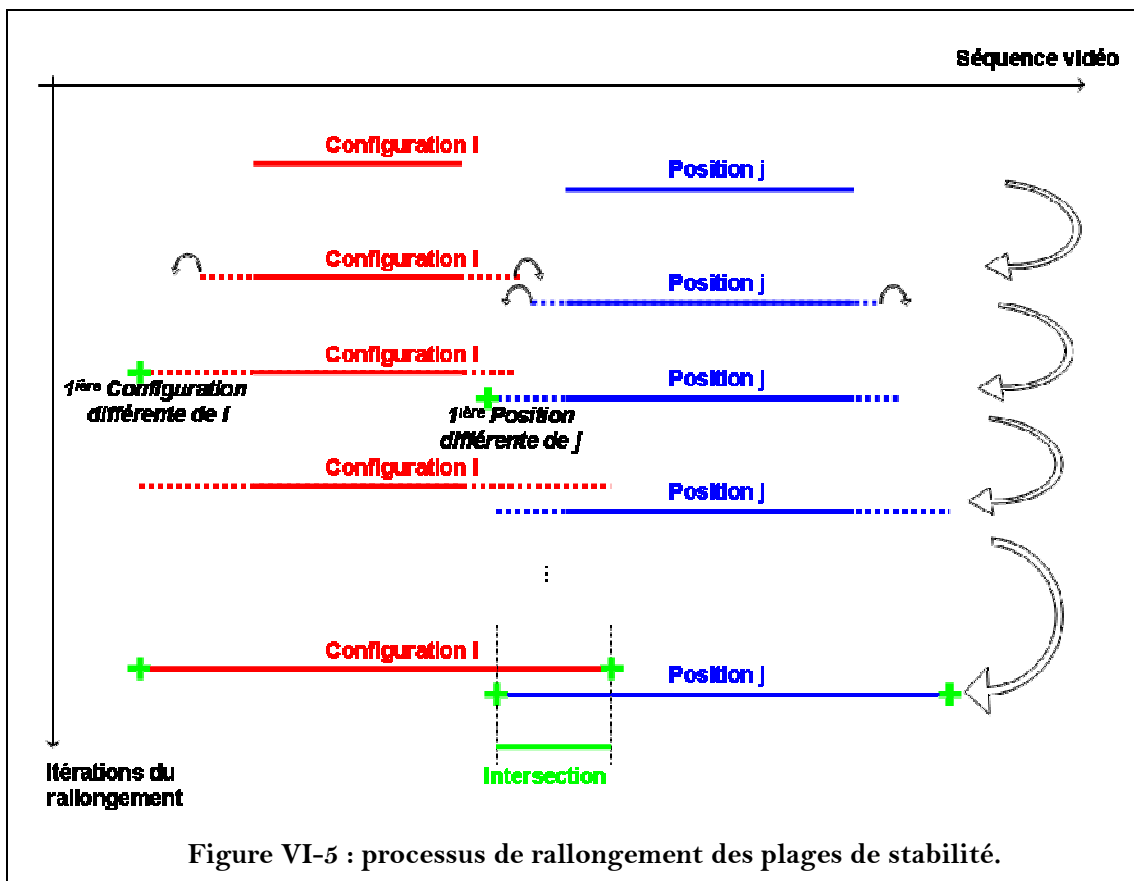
Séquence vidéo

Configuration i

Position j

Configuration i

Position j

Configuration i

$1^{ère}$ Configuration différente de i

Position j

$1^{ère}$ Position différente de j

Configuration i

Position j

⋮

Configuration i

Position j

Itérations du rallongement

Intersection

Figure VI-5 : processus de rallongement des plages de stabilité.